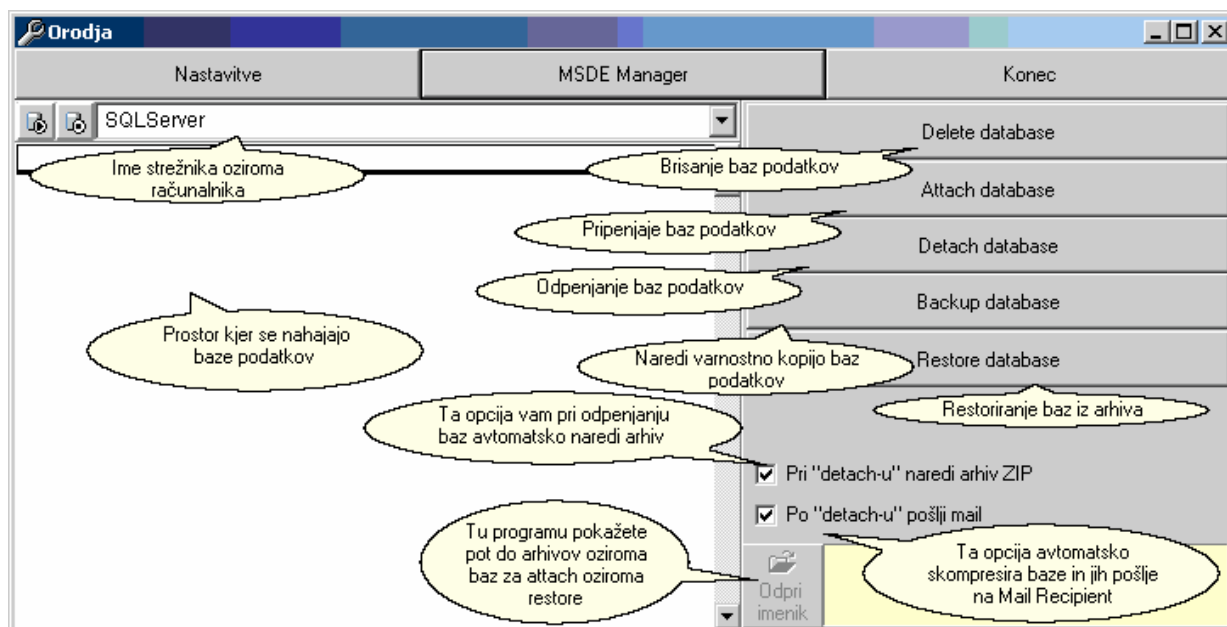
Orodja

Nastavitve

MSDE Manager

Konec

SQLServer

Ime strežnika oziroma računalnika

Delete database

Brisanje baz podatkov

Attach database

Pripenjaje baz podatkov

Detach database

Odpenjanje baz podatkov

Backup database

Prostor kjer se nahajajo baze podatkov

Naredi varnostno kopijo baz podatkov

Restore database

Restoriranje baz iz arhiva

Ta opcija vam pri odpenjanju baz avtomatsko naredi arhiv

Pri "detach-u" naredi arhiv ZIP

Po "detach-u" pošlji mail

Tu programu pokažete pot do arhivov oziroma baz za attach oziroma restore

Odpri imenik

Ta opcija avtomatsko skompresira baze in jih pošlje na Mail Recipient